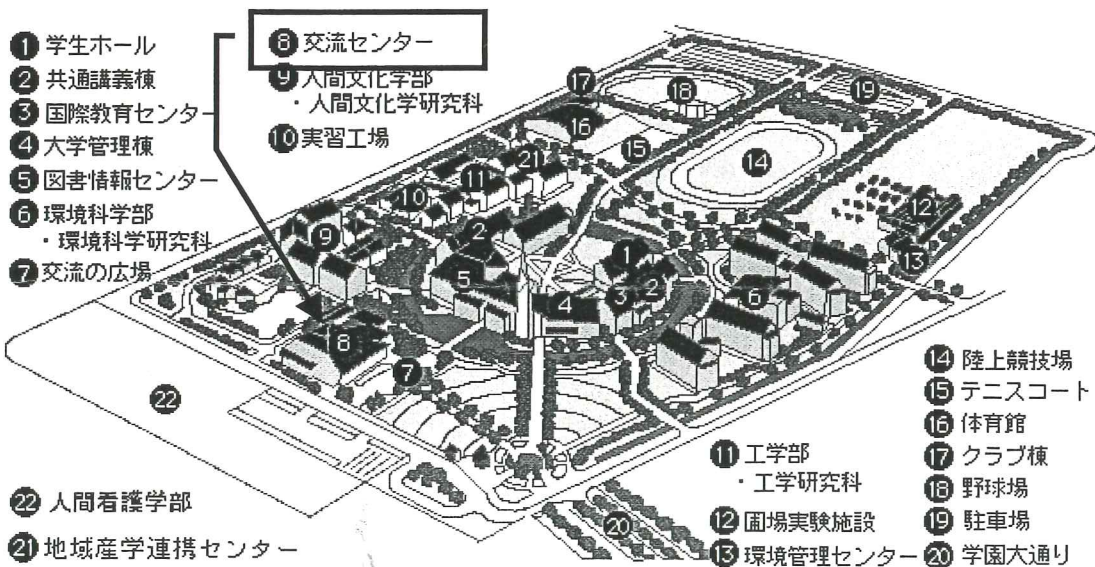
❶ 学生ホール
❷ 共通講義棟
❸ 国際教育センター
❹ 大学管理棟
❺ 図書情報センター
❻ 環境科学部
・環境科学研究科
❼ 交流の広場

❽ 交流センター
❾ 人間文化学部
・人間文化学研究科
❿ 実習工場

17 18 19 16 21 15 14 11 10 12 9 2 1 13 3 2 5 4 6 8 7

22

⓮ 陸上競技場
⓯ テニスコート
⓰ 体育館
⓱ クラブ棟
⓲ 野球場
⓳ 駐車場

⓫ 工学部
・工学研究科
⓬ 園場実験施設
⓭ 環境管理センター ⓴ 学園大通り

20

㉒ 人間看護学部
㉑ 地域産学連携センター